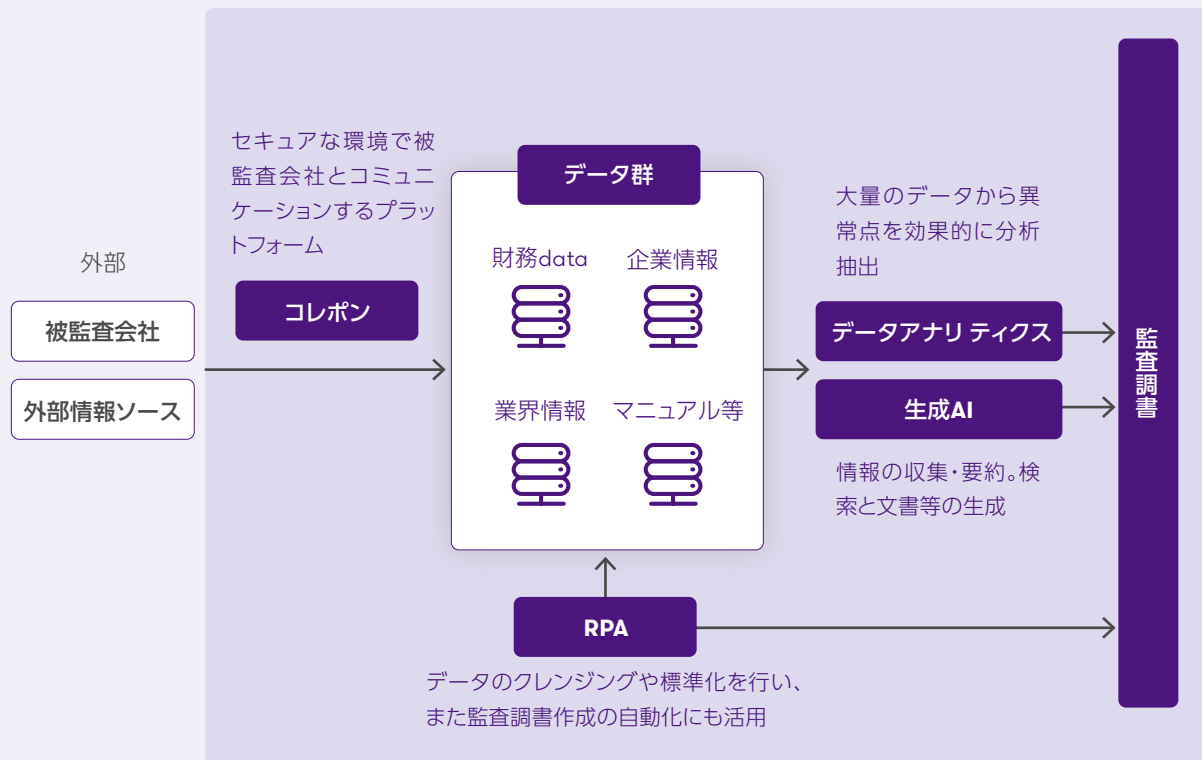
外部

被監査会社

外部情報ソース

セキュアな環境で被監査会社とコミュニケーションするプラットフォーム

コレポン

データ群

財務data

企業情報

業界情報

マニュアル等

大量のデータから異常点を効果的に分析抽出

データアナリ ティクス

生成AI

情報の収集・要約。検索と文書等の生成

監査調書

RPA

データのクレンジングや標準化を行い、また監査調書作成の自動化にも活用